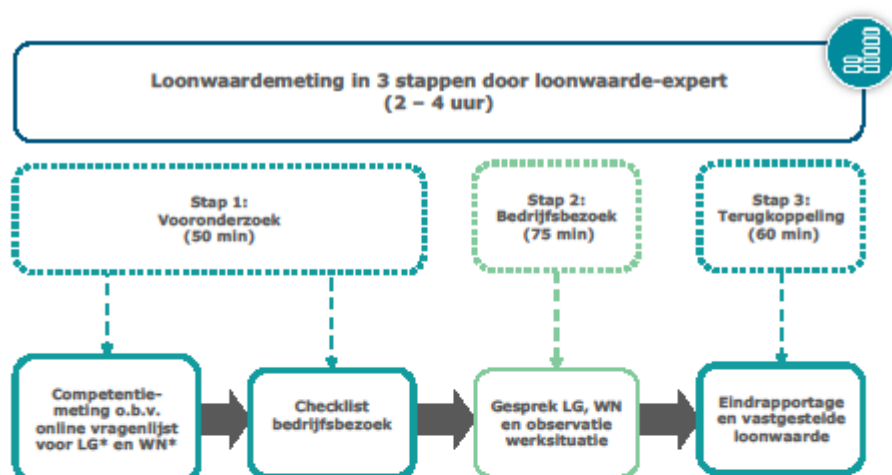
Loonwaardemeting in 3 stappen door loonwaarde-expert
(2 – 4 uur)

Stap 1:
Vooronderzoek
(50 min)

Stap 2:
Bedrijfsbezoek
(75 min)

Stap 3:
Terugkoppeling
(60 min)

Competentiemeting o.b.v. online vragenlijst voor LG* en WN*

Checklist bedrijfsbezoek

Gesprek LG, WN en observatie werksituatie

Eindrapportage en vastgestelde loonwaarde